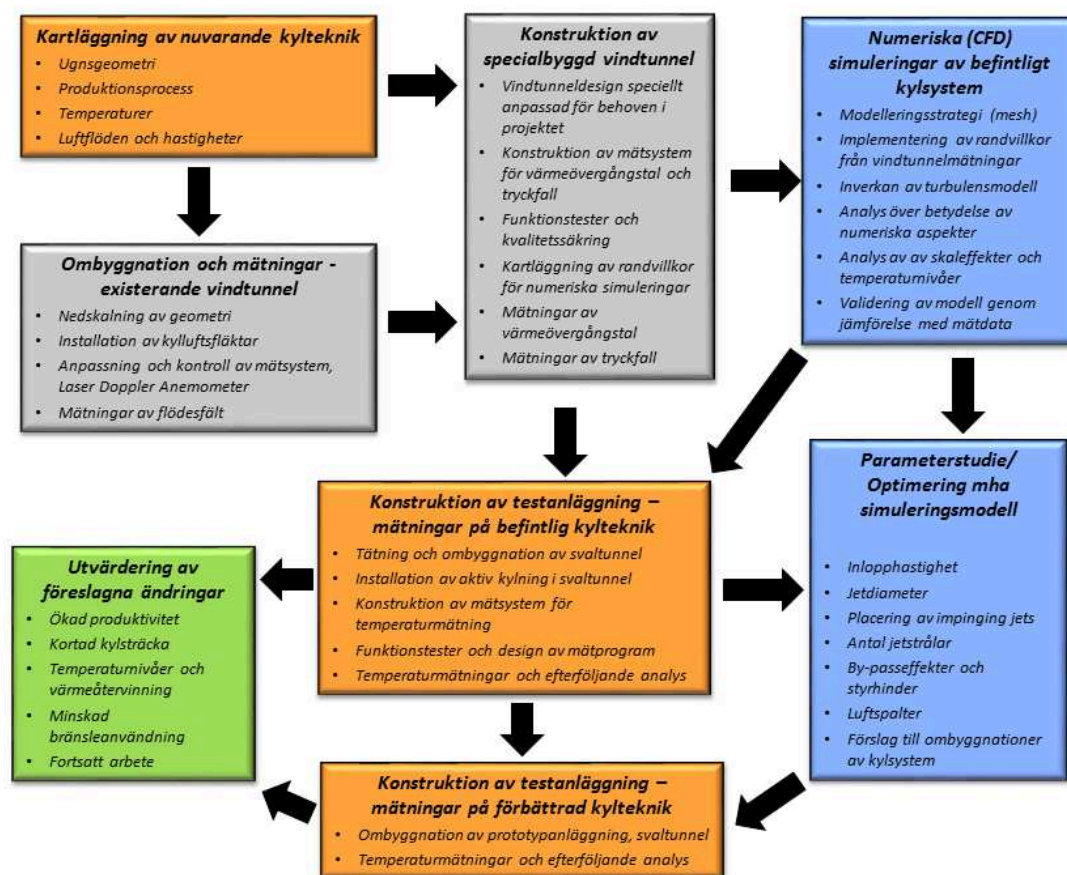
**Kartläggning av nuvarande kylteknik**
- Ugnsgeometri
- Produktionsprocess
- Temperaturer
- Luftflöden och hastigheter

**Ombyggnation och mätningar - existerande vindtunnel**
- Nedskalning av geometri
- Installation av kylluftsfläktar
- Anpassning och kontroll av mätsystem, Laser Doppler Anemometer
- Mätningar av flödesfält

**Konstruktion av specialbyggd vindtunnel**
- Vindtunneldesign speciellt anpassad för behoven i projektet
- Konstruktion av mätsystem för värmeövergångstal och tryckfall
- Funktionstester och kvalitetssäkring
- Kartläggning av randvillkor för numeriska simuleringar
- Mätningar av värmeövergångstal
- Mätningar av tryckfall

**Numeriska (CFD) simuleringar av befintligt kylsystem**
- Modelleringsstrategi (mesh)
- Implementering av randvillkor från vindtunnelmätningar
- Inverkan av turbulensmodell
- Analys över betydelse av numeriska aspekter
- Analys av av skaleffekter och temperaturnivåer
- Validering av modell genom jämförelse med mätdata

**Konstruktion av testanläggning – mätningar på befintlig kylteknik**
- Tätning och ombyggnation av svaltunnel
- Installation av aktiv kylning i svaltunnel
- Konstruktion av mätsystem för temperaturmätning
- Funktionstester och design av mätprogram
- Temperaturmätningar och efterföljande analys

**Parameterstudie/ Optimering mha simuleringsmodell**
- Inlopphastighet
- Jetdiameter
- Placering av impinging jets
- Antal jetstrålar
- By-passeffekter och styrhinder
- Luftspalter
- Förslag till ombyggnationer av kylsystem

**Utvärdering av föreslagna ändringar**
- Ökad produktivitet
- Kortad kylsträcka
- Temperaturnivåer och värmeåtervinning
- Minskad bränsleanvändning
- Fortsatt arbete

**Konstruktion av testanläggning – mätningar på förbättrad kylteknik**
- Ombyggnation av prototypanläggning, svaltunnel
- Temperaturmätningar och efterföljande analys